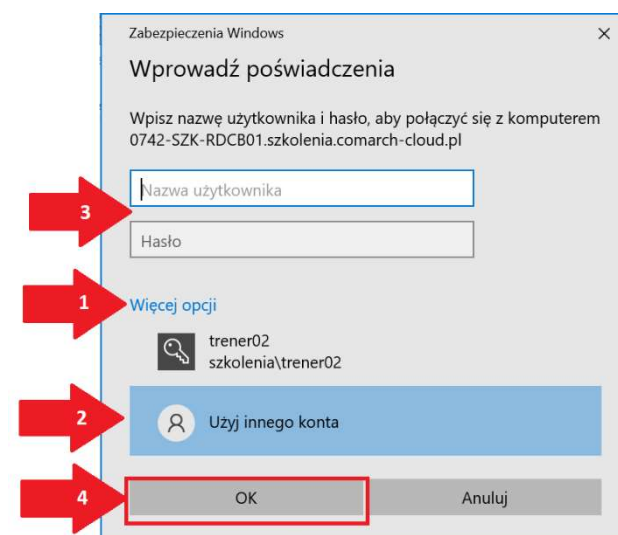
Zabezpieczenia Windows
×

Wprowadź poświadczenia

Wpisz nazwę użytkownika i hasło, aby połączyć się z komputerem 0742-SZK-RDCB01.szkolenia.comarch-cloud.pl

3

Nazwa użytkownika

Hasło

1

Więcej opcji

trener02
szkolenia\trener02

2

Użyj innego konta

4

OK

Anuluj